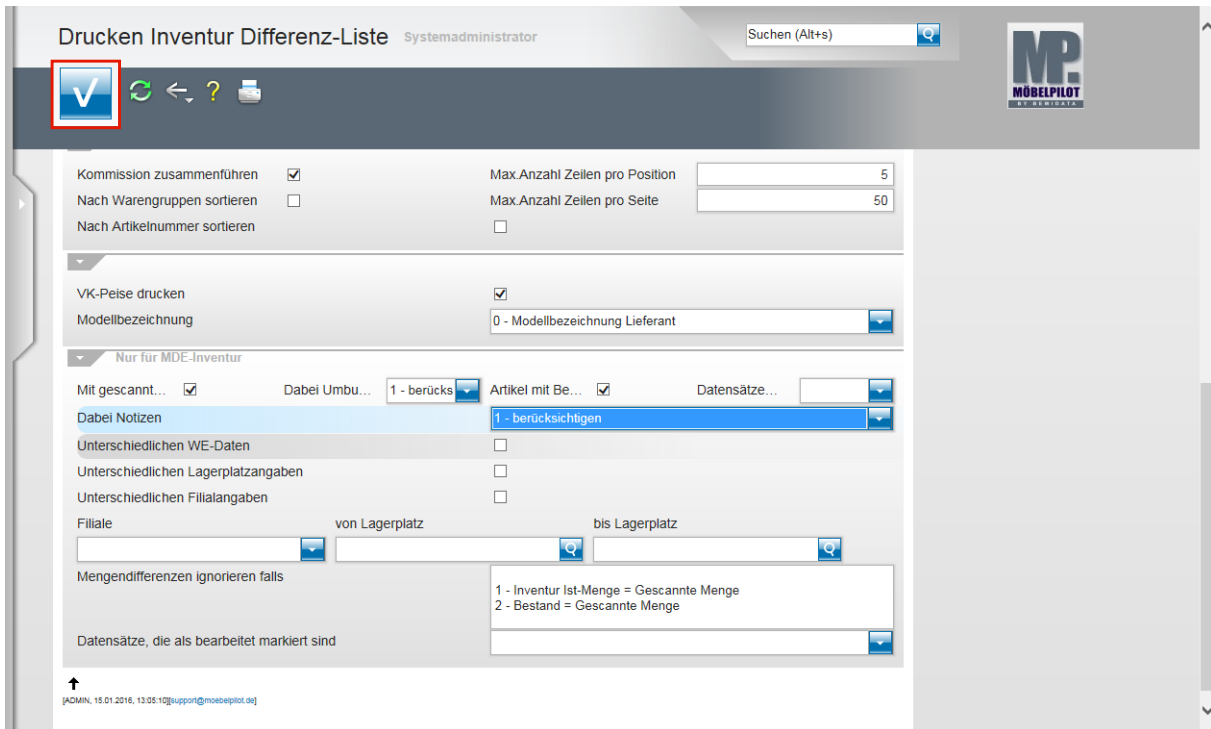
Drucken Inventur Differenz-Liste Systemadministrator

Suchen (Alt+s)

MP. MÖBELPILOT BY BEWIDATA

Kommission zusammenführen
Nach Warengruppen sortieren
Nach Artikelnummer sortieren

Max.Anzahl Zeilen pro Position 5
Max.Anzahl Zeilen pro Seite 50

VK-Peise drucken
Modellbezeichnung 0 - Modellbezeichnung Lieferant

Nur für MDE-Inventur

Mit gescannt… Dabei Umbu… 1 - berücks Artikel mit Be… Datensätze…
Dabei Notizen 1 - berücksichtigen
Unterschiedlichen WE-Daten
Unterschiedlichen Lagerplatzangaben
Unterschiedlichen Filialangaben

Filiale von Lagerplatz bis Lagerplatz

Mengendifferenzen ignorieren falls
1 - Inventur Ist-Menge = Gescannte Menge
2 - Bestand = Gescannte Menge

Datensätze, die als bearbeitet markiert sind

[ADMIN, 15.01.2016, 13:05:10][support@moebelpilot.de]